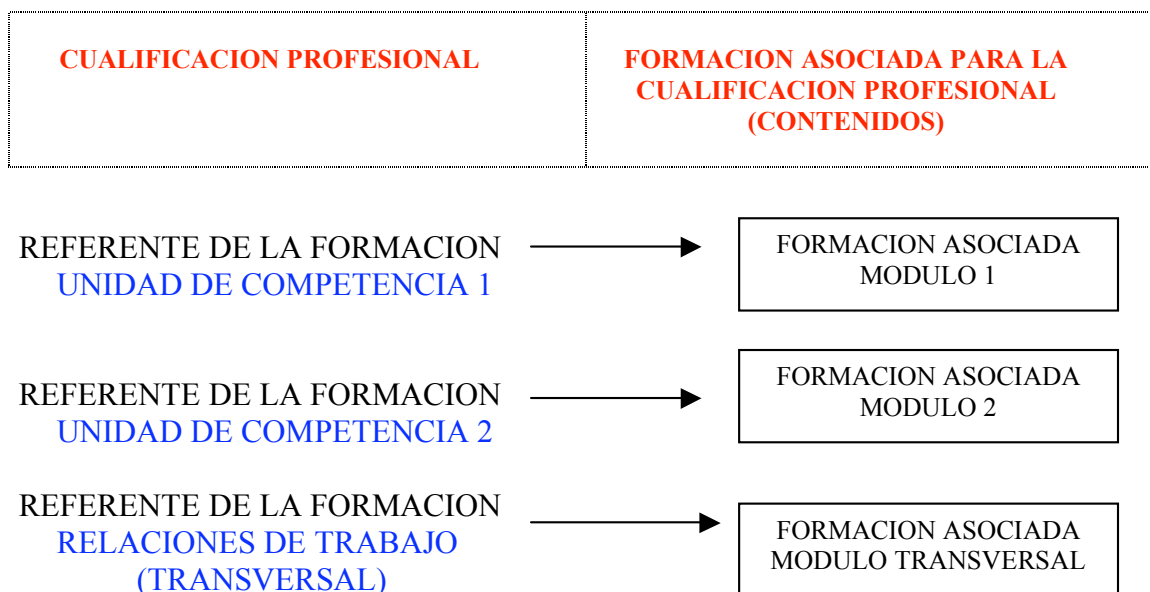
| CUALIFICACION PROFESIONAL | FORMACION ASOCIADA PARA LA CUALIFICACION PROFESIONAL (CONTENIDOS) |
|---|---|

REFERENTE DE LA FORMACION
UNIDAD DE COMPETENCIA 1

FORMACION ASOCIADA
MODULO 1

REFERENTE DE LA FORMACION
UNIDAD DE COMPETENCIA 2

FORMACION ASOCIADA
MODULO 2

REFERENTE DE LA FORMACION
RELACIONES DE TRABAJO
(TRANSVERSAL)

FORMACION ASOCIADA
MODULO TRANSVERSAL